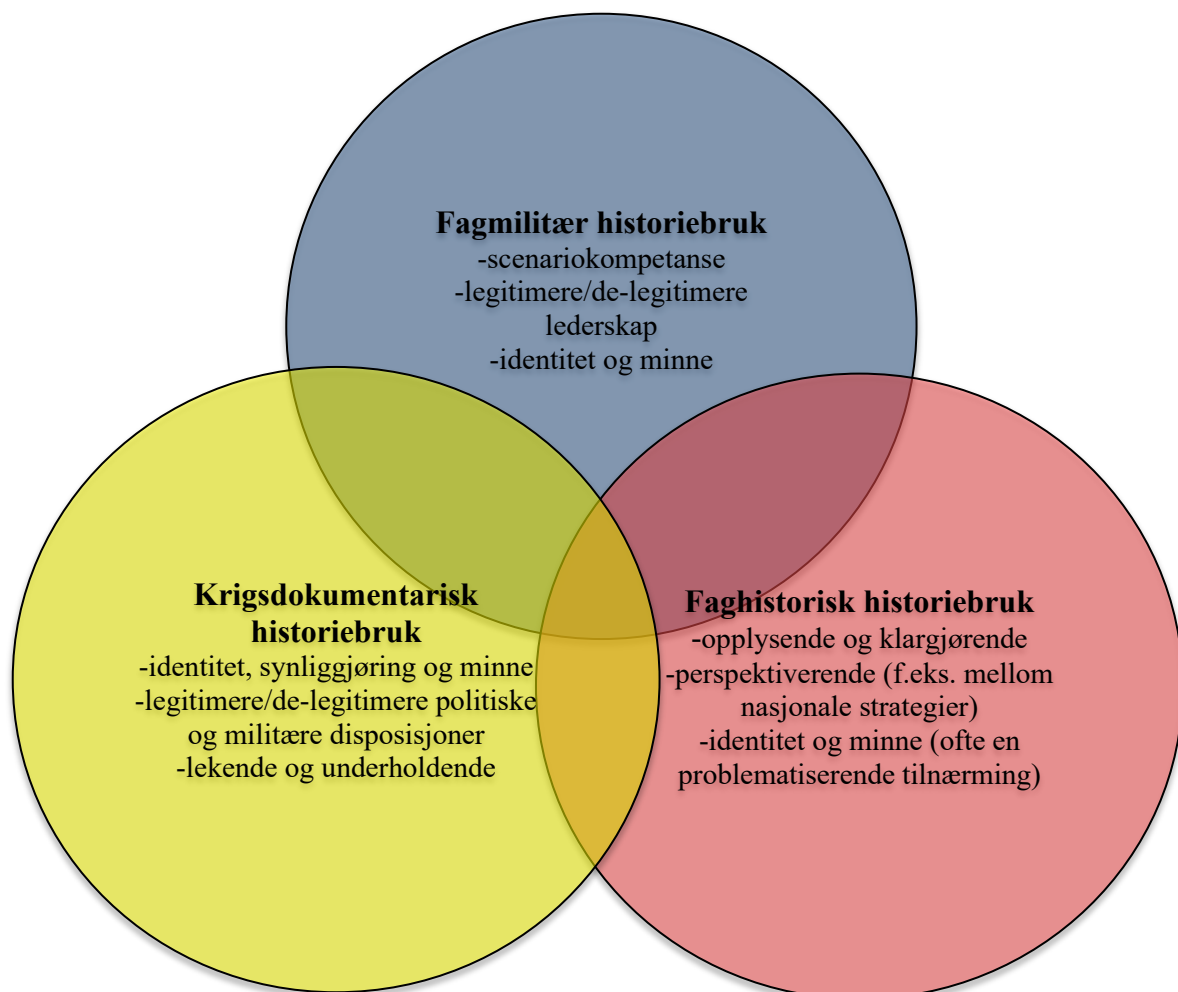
**Fagmilitær historiebruk**
-scenariokompetanse
-legitimere/de-legitimere lederskap
-identitet og minne

**Krigsdokumentarisk historiebruk**
-identitet, synliggjøring og minne
-legitimere/de-legitimere politiske og militære disposisjoner
-lekende og underholdende

**Faghistorisk historiebruk**
-opplysende og klargjørende
-perspektiverende (f.eks. mellom nasjonale strategier)
-identitet og minne (ofte en problematiserende tilnærming)